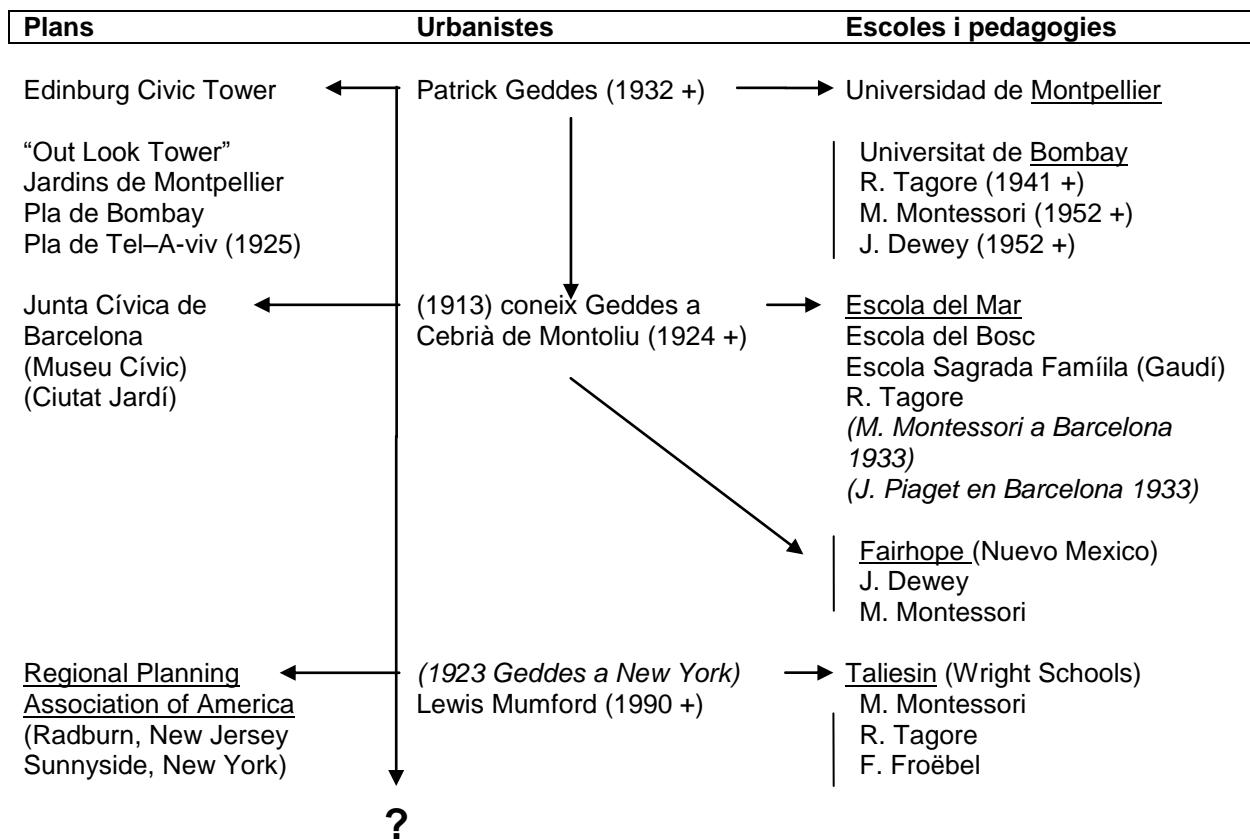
| Plans | Urbanistes | Escoles i pedagogies |
|---|---|---|
| Edinburg Civic Tower | Patrick Geddes (1932 +) | Universidad de Montpellier |
| "Out Look Tower" Jardins de Montpellier Pla de Bombay Pla de Tel–A-viv (1925) | | Universitat de Bombay R. Tagore (1941 +) M. Montessori (1952 +) J. Dewey (1952 +) |
| Junta Cívica de Barcelona (Museu Cívic) (Ciutat Jardí) | (1913) coneix Geddes a Cebrià de Montoliu (1924 +) | Escola del Mar Escola del Bosc Escola Sagrada Famíila (Gaudí) R. Tagore *(M. Montessori a Barcelona 1933)* *(J. Piaget en Barcelona 1933)* |
| | | Fairhope (Nuevo Mexico) J. Dewey M. Montessori |
| Regional Planning Association of America (Radburn, New Jersey Sunnyside, New York) | *(1923 Geddes a New York)* Lewis Mumford (1990 +) | Taliesin (Wright Schools) M. Montessori R. Tagore F. Froëbel |

?